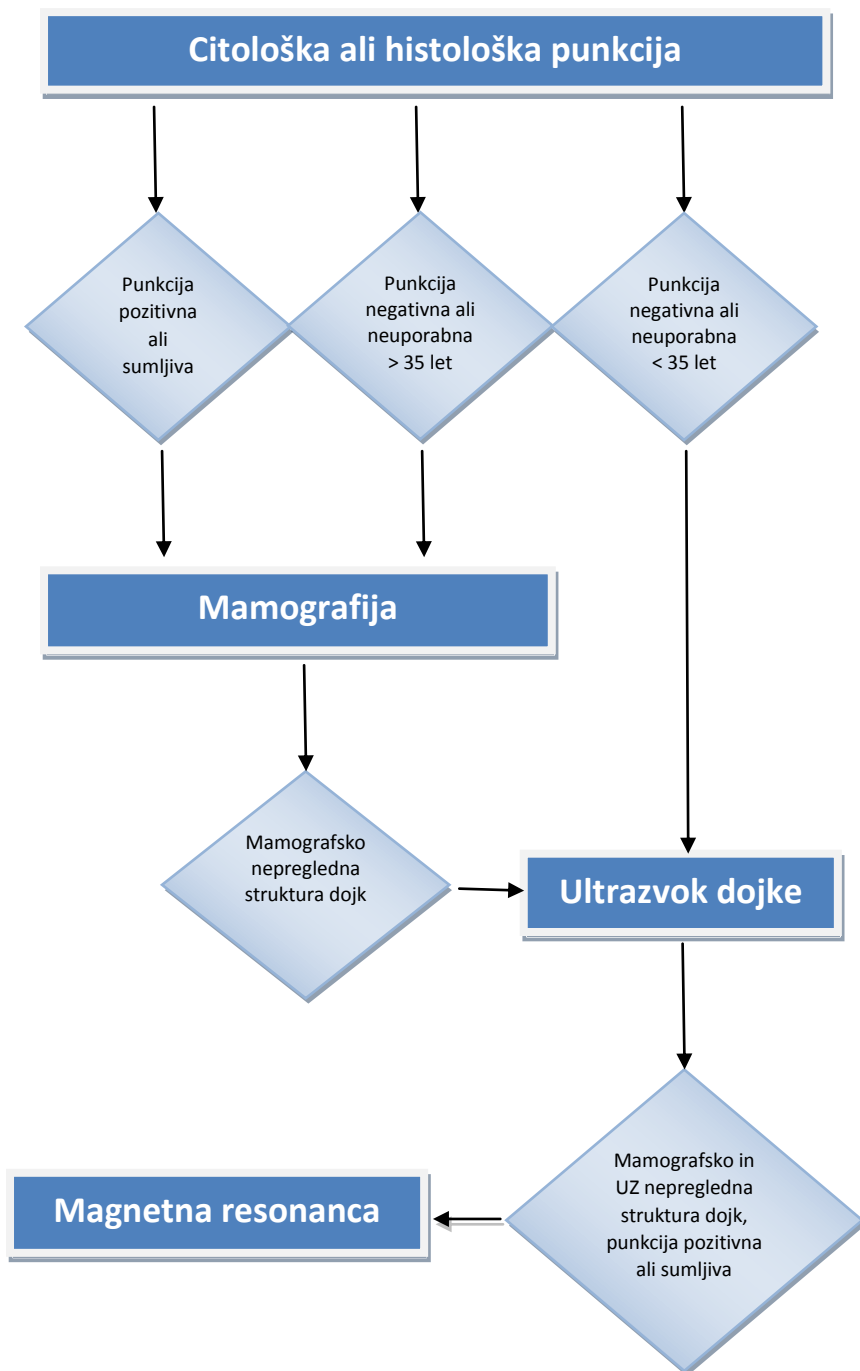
Citološka ali histološka punkcija

Punkcija pozitivna ali sumljiva

Punkcija negativna ali neuporabna > 35 let

Punkcija negativna ali neuporabna < 35 let

Mamografija

Mamografsko nepregledna struktura dojk

Ultrazvok dojke

Mamografsko in UZ nepregledna struktura dojk, punkcija pozitivna ali sumljiva

Magnetna resonanca